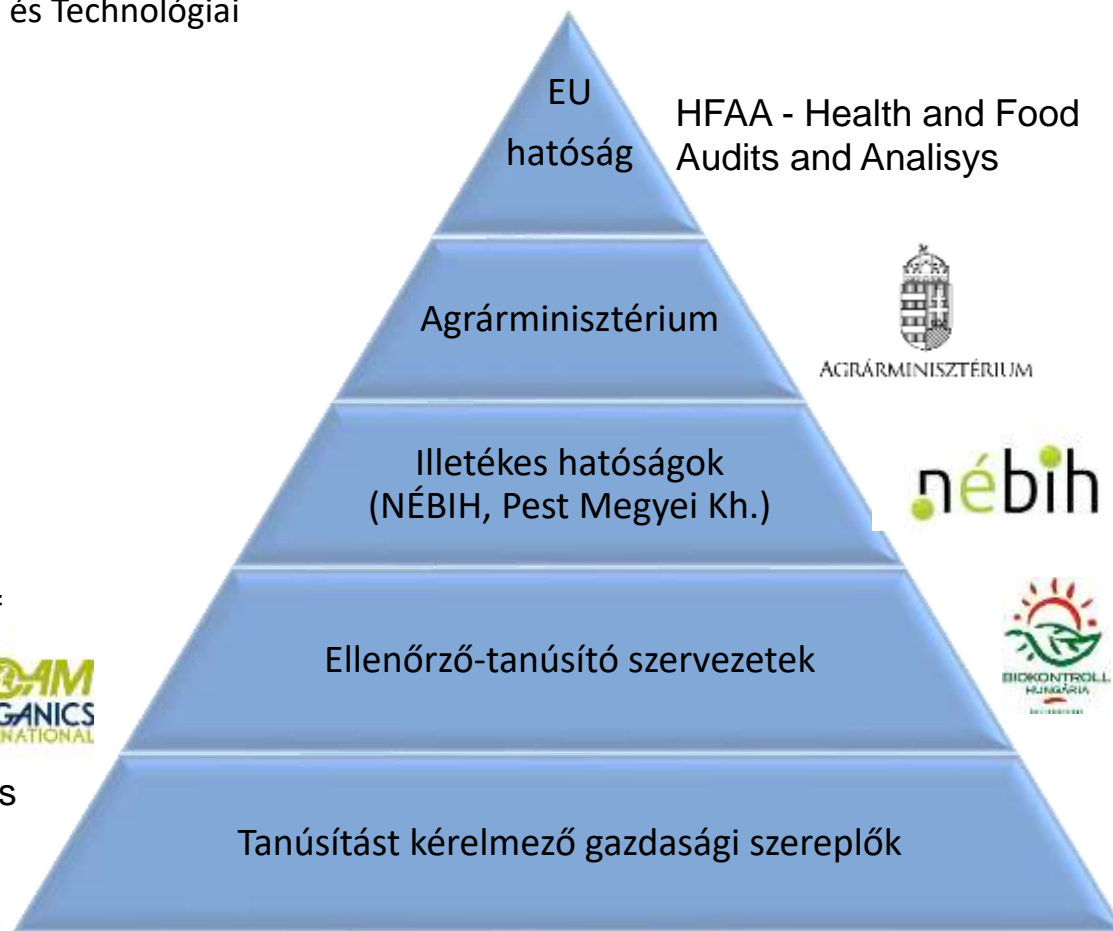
és Technológiai

EU hatóság

HFAA - Health and Food Audits and Analisys

Agrárminisztérium

AGRÁRMINISZTÉRIUM

Illetékes hatóságok (NÉBIH, Pest Megyei Kh.)

nébih

Ellenőrző-tanúsító szervezetek

BIOKONTROLL HUNGÁRIA

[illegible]AM
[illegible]GANICS
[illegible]NATIONAL

s

Tanúsítást kérelmező gazdasági szereplők